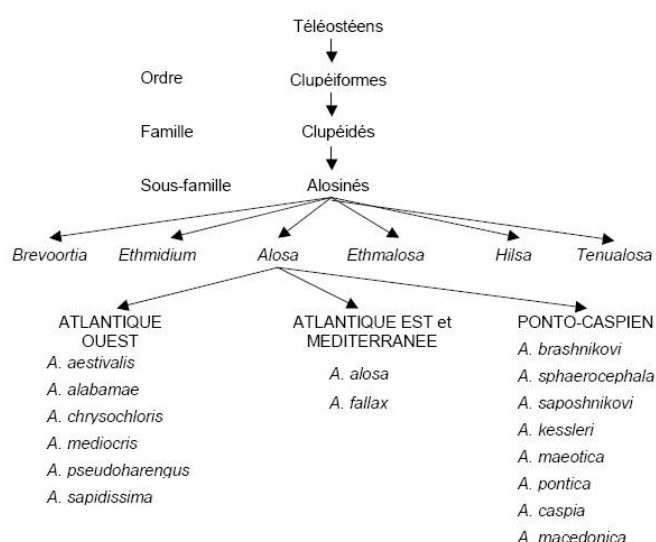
Téléostéens

Ordre Clupéiformes

Famille Clupéidés

Sous-famille Alosinés

Brevoortia Ethmidium Alosa Ethmalosa Hilsa Tenualosa

ATLANTIQUE OUEST
A. aestivalis
A. alabamae
A. chrysochloris
A. mediocris
A. pseudoharengus
A. sapidissima

ATLANTIQUE EST et MEDITERRANEE
A. alosa
A. fallax

PONTO-CASPIEN
A. brashnikovi
A. sphaerocephala
A. saposhnikovi
A. kessleri
A. maeotica
A. pontica
A. caspia
A. macedonica